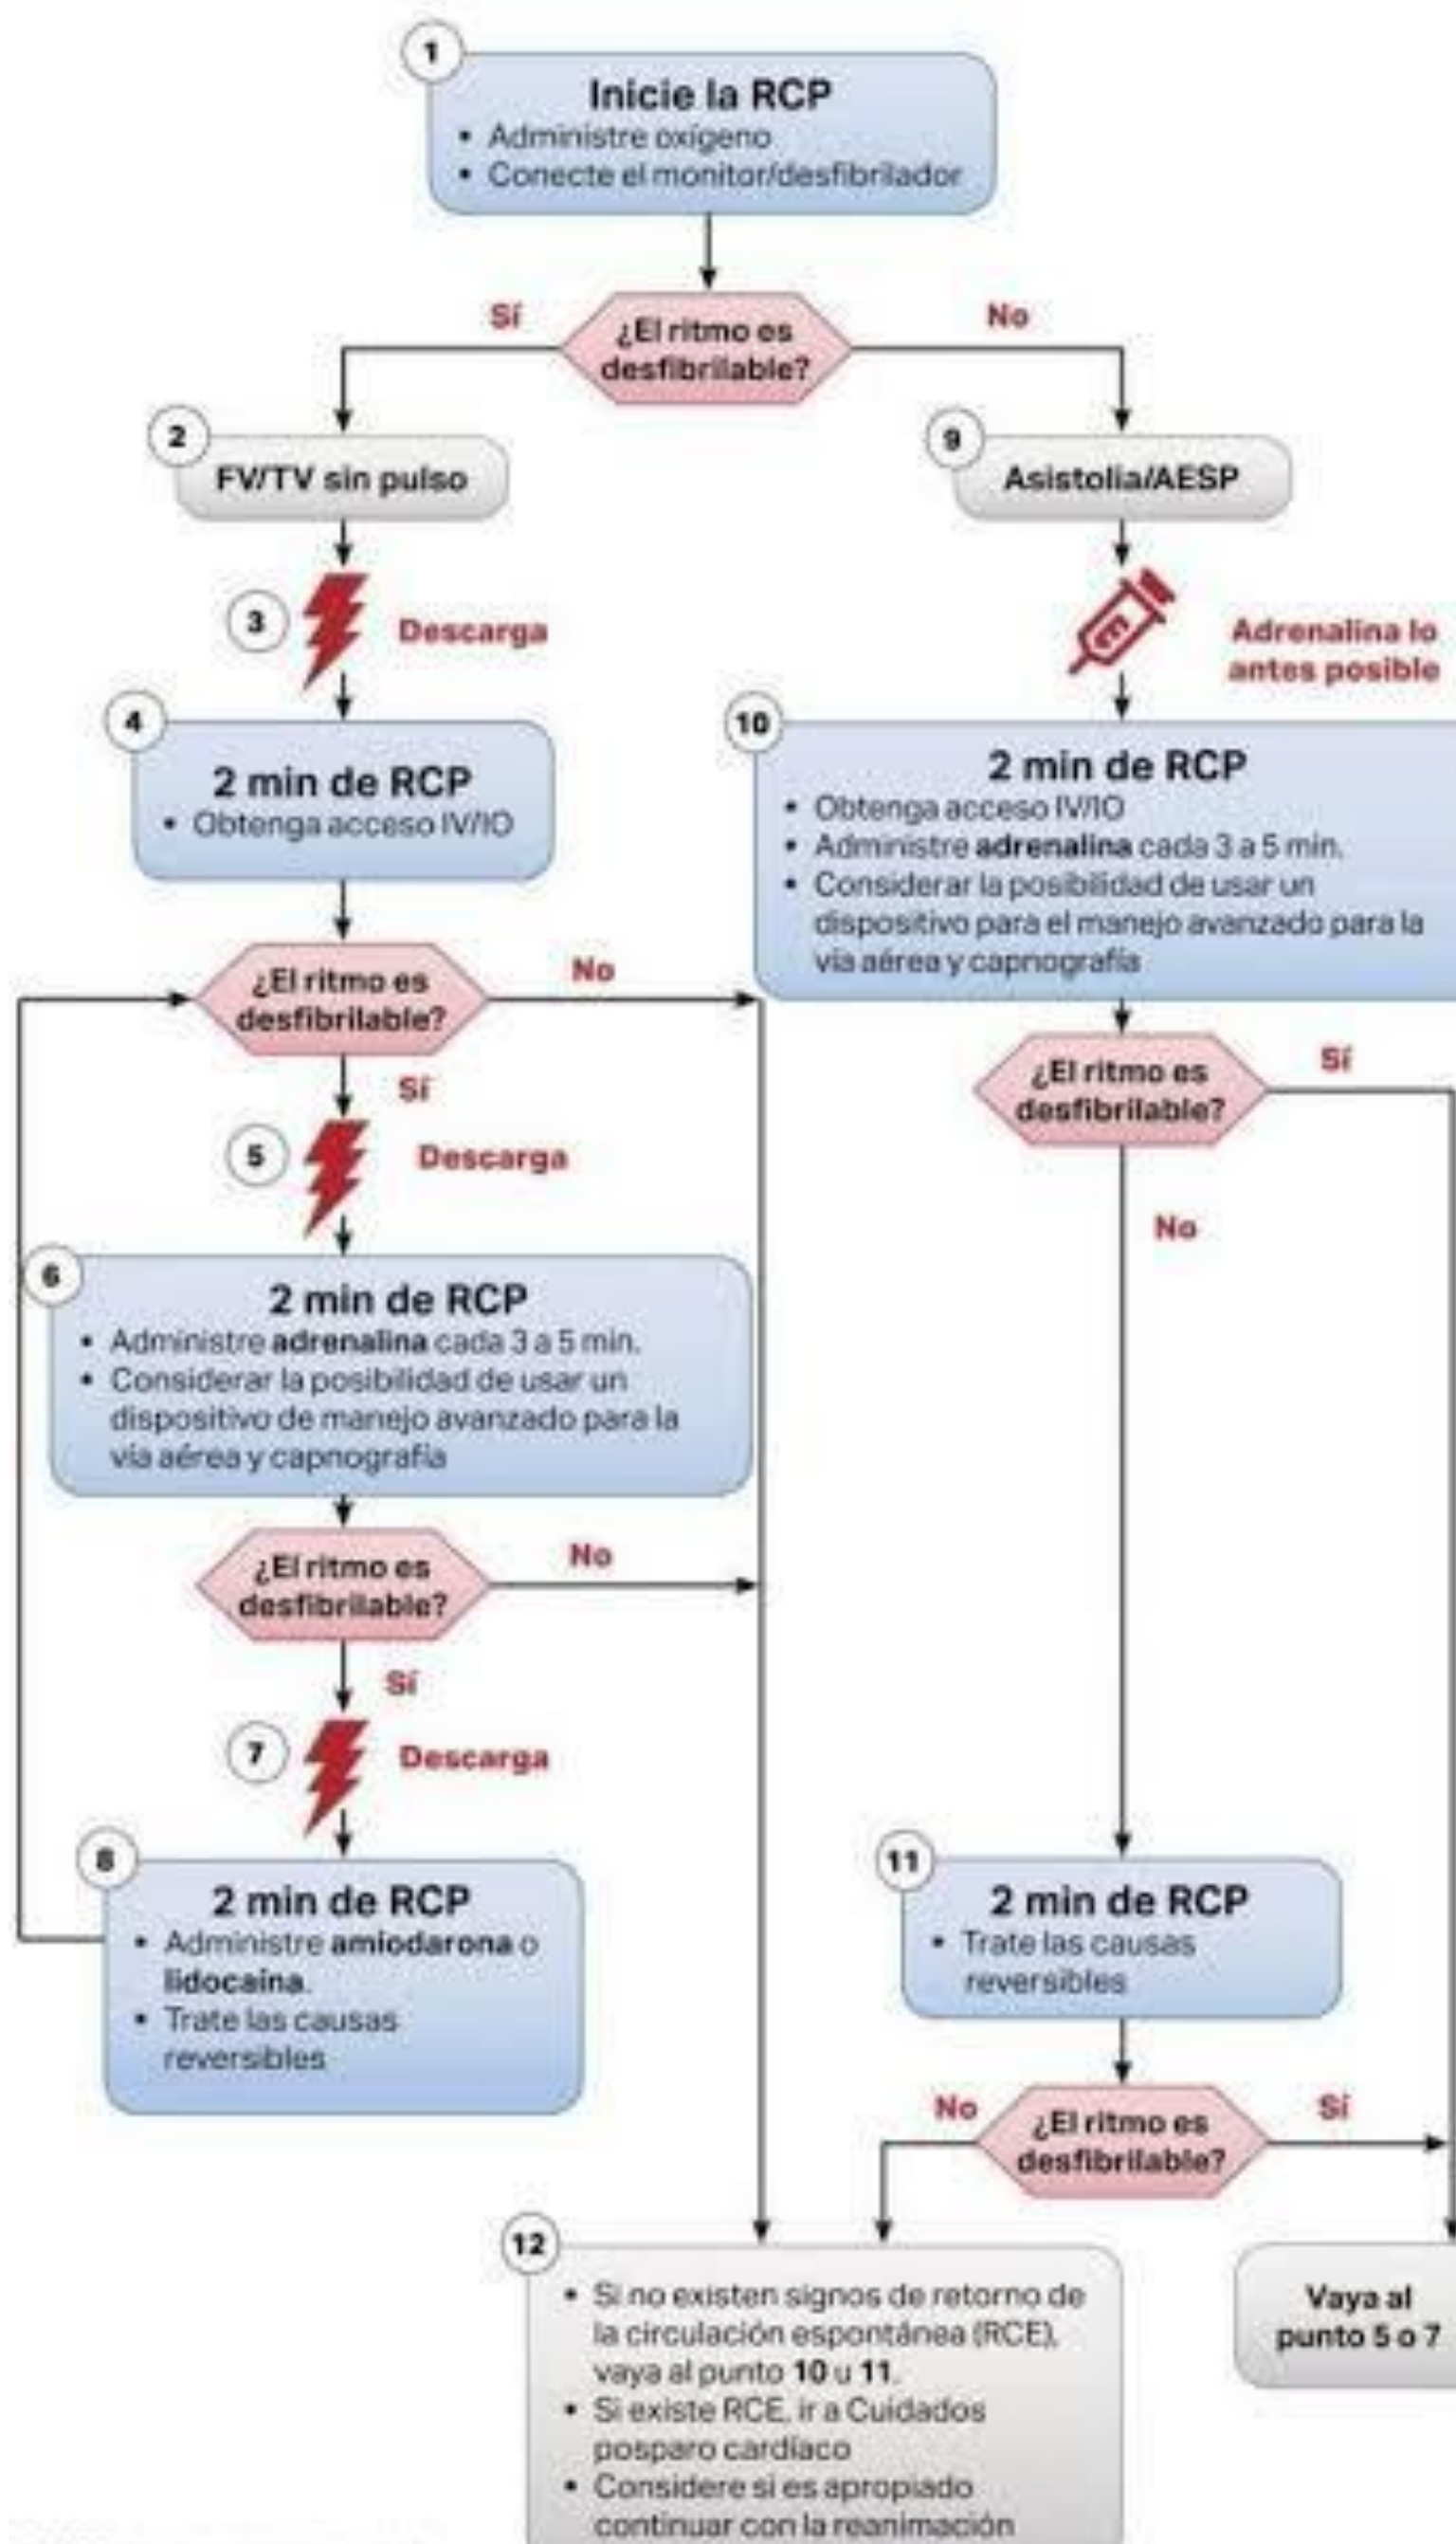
1

Inicie la RCP
• Administre oxígeno
• Conecte el monitor/desfibrilador

Sí ¿El ritmo es desfibrilable? No

2
FV/TV sin pulso

3
Descarga

4
2 min de RCP
• Obtenga acceso IV/IO

¿El ritmo es desfibrilable? No

Sí

5
Descarga

6
2 min de RCP
• Administre adrenalina cada 3 a 5 min.
• Considerar la posibilidad de usar un dispositivo de manejo avanzado para la vía aérea y capnografía

¿El ritmo es desfibrilable? No

Sí

7
Descarga

8
2 min de RCP
• Administre amiodarona o lidocaína.
• Trate las causas reversibles

9
Asistolia/AESP

Adrenalina lo antes posible

10
2 min de RCP
• Obtenga acceso IV/IO
• Administre adrenalina cada 3 a 5 min.
• Considerar la posibilidad de usar un dispositivo para el manejo avanzado para la vía aérea y capnografía

¿El ritmo es desfibrilable? Sí

No

11
2 min de RCP
• Trate las causas reversibles

No ¿El ritmo es desfibrilable? Sí

12
• Si no existen signos de retorno de la circulación espontánea (RCE), vaya al punto 10 u 11.
• Si existe RCE, ir a Cuidados posparo cardíaco
• Considere si es apropiado continuar con la reanimación

Vaya al punto 5 o 7